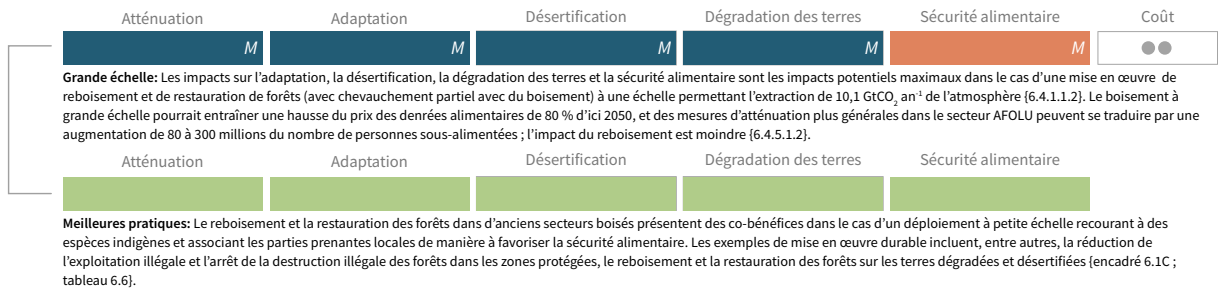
Atténuation Adaptation Désertification Dégradation des terres Sécurité alimentaire Coût

M M M M M

**Grande échelle:** Les impacts sur l'adaptation, la désertification, la dégradation des terres et la sécurité alimentaire sont les impacts potentiels maximaux dans le cas d'une mise en œuvre de reboisement et de restauration de forêts (avec chevauchement partiel avec du boisement) à une échelle permettant l'extraction de 10,1 GtCO$_2$ an$^{-1}$ de l'atmosphère {6.4.1.1.2}. Le boisement à grande échelle pourrait entraîner une hausse du prix des denrées alimentaires de 80 % d'ici 2050, et des mesures d'atténuation plus générales dans le secteur AFOLU peuvent se traduire par une augmentation de 80 à 300 millions du nombre de personnes sous-alimentées ; l'impact du reboisement est moindre {6.4.5.1.2}.

Atténuation Adaptation Désertification Dégradation des terres Sécurité alimentaire

**Meilleures pratiques:** Le reboisement et la restauration des forêts dans d'anciens secteurs boisés présentent des co-bénéfices dans le cas d'un déploiement à petite échelle recourant à des espèces indigènes et associant les parties prenantes locales de manière à favoriser la sécurité alimentaire. Les exemples de mise en œuvre durable incluent, entre autres, la réduction de l'exploitation illégale et l'arrêt de la destruction illégale des forêts dans les zones protégées, le reboisement et la restauration des forêts sur les terres dégradées et désertifiées {encadré 6.1C ; tableau 6.6}.